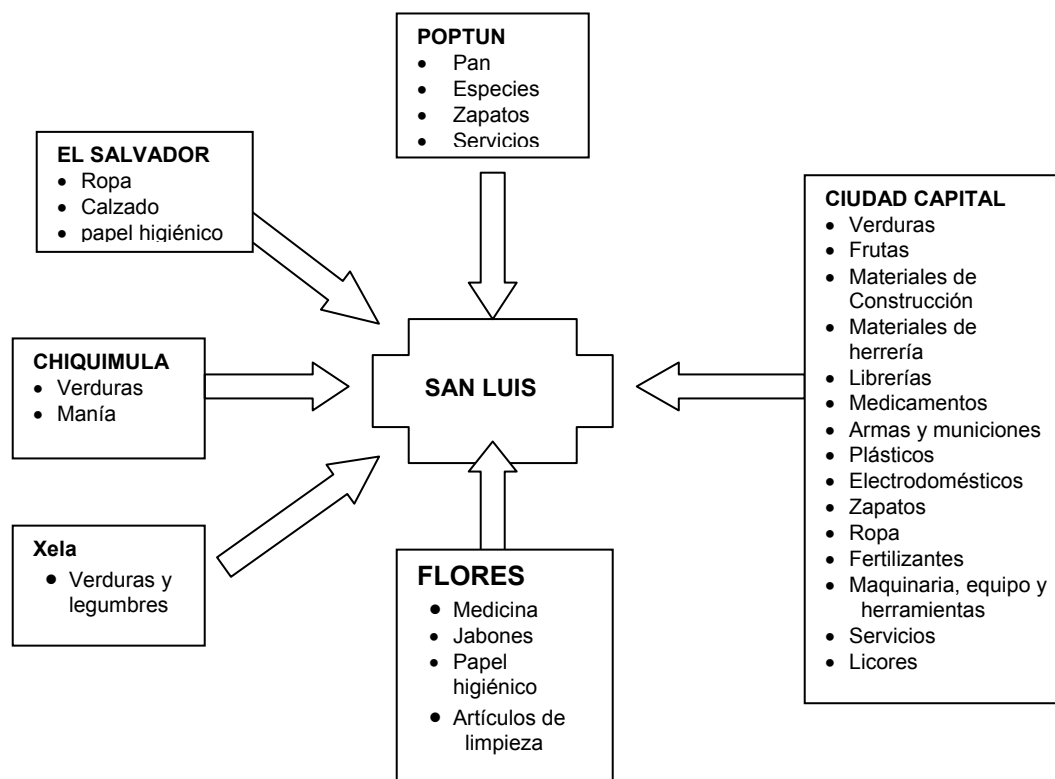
POPTUN
- Pan
- Especies
- Zapatos
- Servicios

EL SALVADOR
- Ropa
- Calzado
- papel higiénico

CIUDAD CAPITAL
- Verduras
- Frutas
- Materiales de Construcción
- Materiales de herrería
- Librerías
- Medicamentos
- Armas y municiones
- Plásticos
- Electrodomésticos
- Zapatos
- Ropa
- Fertilizantes
- Maquinaria, equipo y herramientas
- Servicios
- Licores

CHIQUIMULA
- Verduras
- Manía

SAN LUIS

Xela
- Verduras y legumbres

FLORES
- Medicina
- Jabones
- Papel higiénico
- Artículos de limpieza